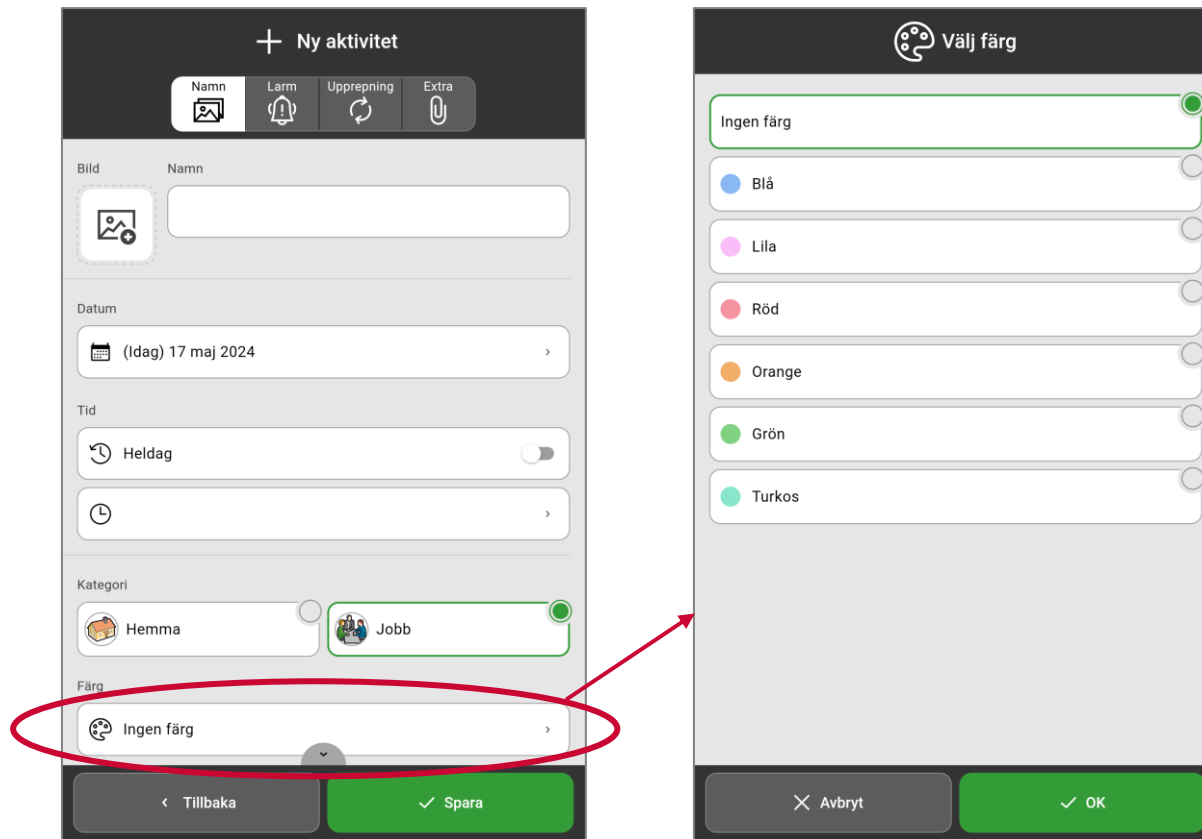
+ Ny aktivitet

Namn | Larm | Upprepning | Extra

Bild

Namn

Datum

(Idag) 17 maj 2024

Tid

Heldag

Kategori

Hemma

Jobb

Färg

Ingen färg

‹ Tillbaka

Spara

Välj färg

Ingen färg

Blå

Lila

Röd

Orange

Grön

Turkos

Avbryt

OK